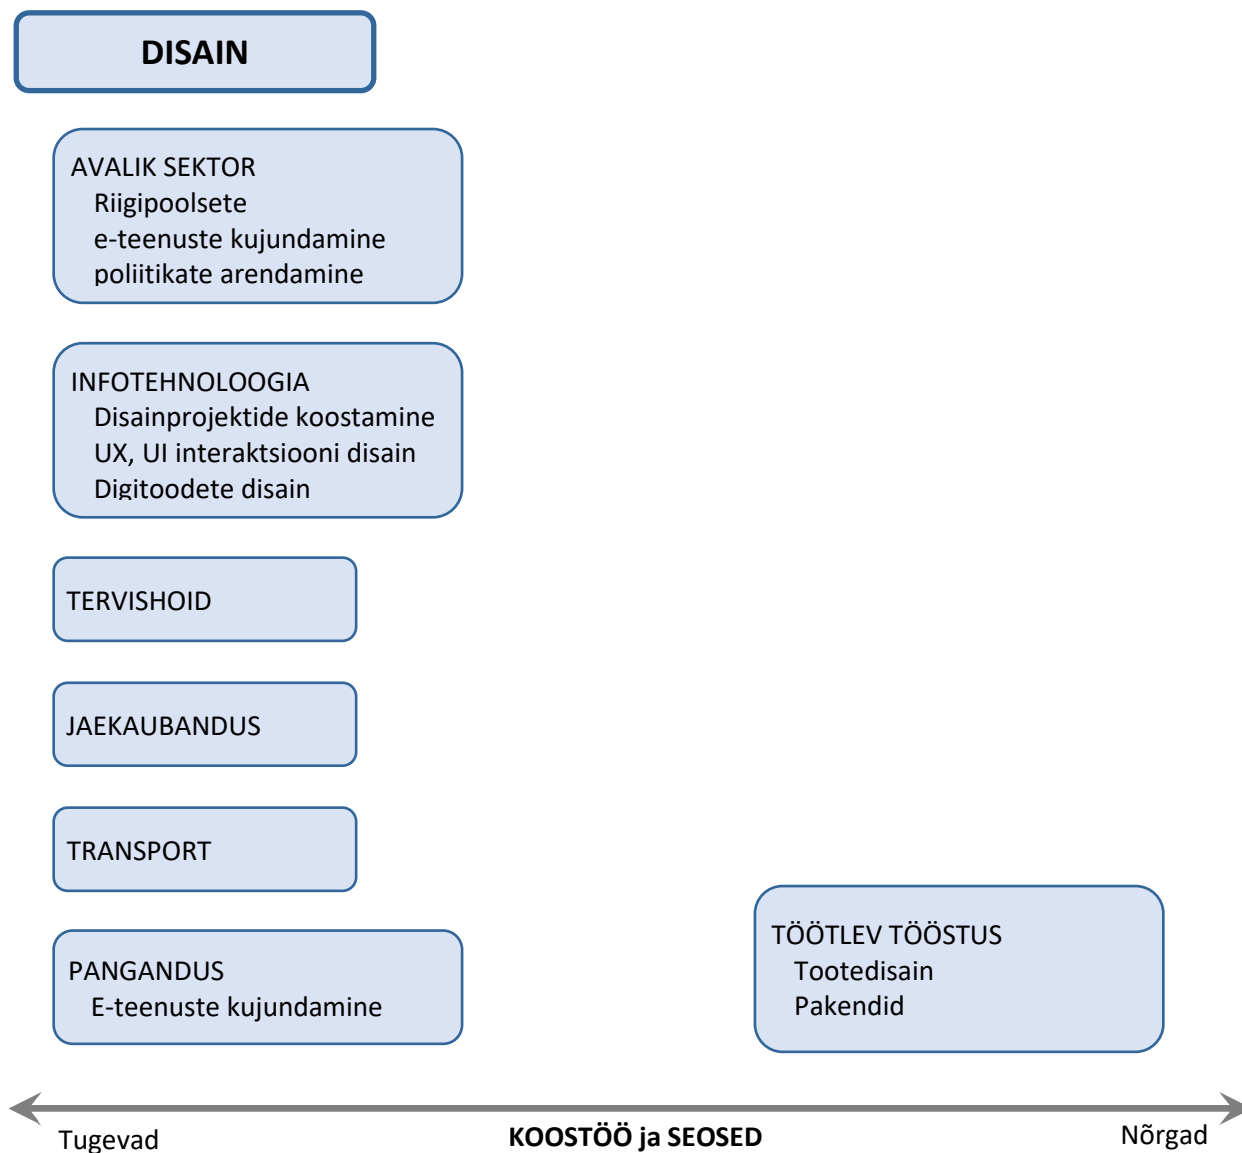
DISAIN

AVALIK SEKTOR
Riigipoolsete
e-teenuste kujundamine
poliitikate arendamine

INFOTEHNOLOOGIA
Disainprojektide koostamine
UX, UI interaktsiooni disain
Digitoodete disain

TERVISHOID

JAEKAUBANDUS

TRANSPORT

PANGANDUS
E-teenuste kujundamine

TÖÖTLEV TÖÖSTUS
Tootedisain
Pakendid

Tugevad

KOOSTÖÖ ja SEOSED

Nõrgad